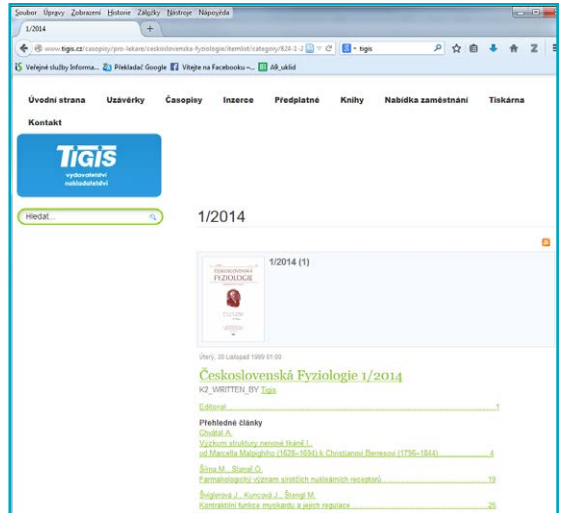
Soubor Úpravy Zobrazení Historie Záložky Nástroje Nápověda

1/2014

www.tigis.cz/casopisy/pro-lekare/ceskoslovenska-fyziologie/itemlist/category/824-1-2

tigis

Veřejné služby Informa... Překladač Google Vítejte na Facebooku -... Alk_uklid

Úvodní strana Uzávěrky Časopisy Inzerce Předplatné Knihy Nabídka zaměstnání Tiskárna

Kontakt

TIGIS
vydavatelství
nakladatelství

Hledat...

1/2014

1/2014 (1)

ČESKOSLOVENSKÁ FYZIOLOGIE

Úterý, 30 Listopad 1999 01:00

Československá Fyziologie 1/2014

K2_WRITTEN_BY Tigis

Editorial 1

Přehledné články

Chvátal A.
Výzkum struktury nervové tkáně I.
od Marcella Malpighiho (1628–1694) k Christianovi Benesovi (1756–1844) 4

Šrina M., Slanař O.
Farmakologický význam sirotčích nukleárních receptorů 19

Švíglerová J., Kuncová J., Štengl M.
Kontraktilní funkce myokardu a jejich regulace 25